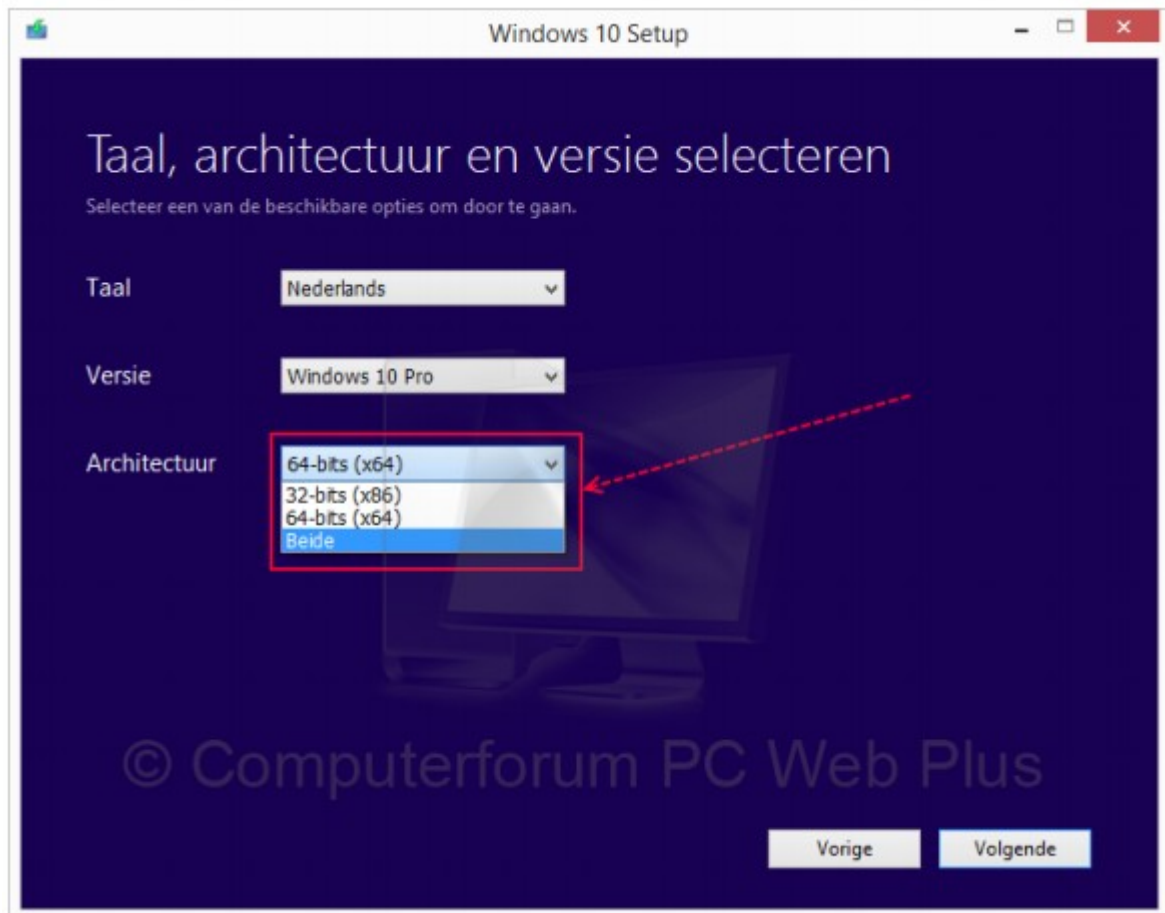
Windows 10 Setup

Taal, architectuur en versie selecteren

Selecteer een van de beschikbare opties om door te gaan.

Taal Nederlands

Versie Windows 10 Pro

Architectuur 64-bits (x64)

32-bits (x86)
64-bits (x64)
Beide

© Computerforum PC Web Plus

Vorige Volgende